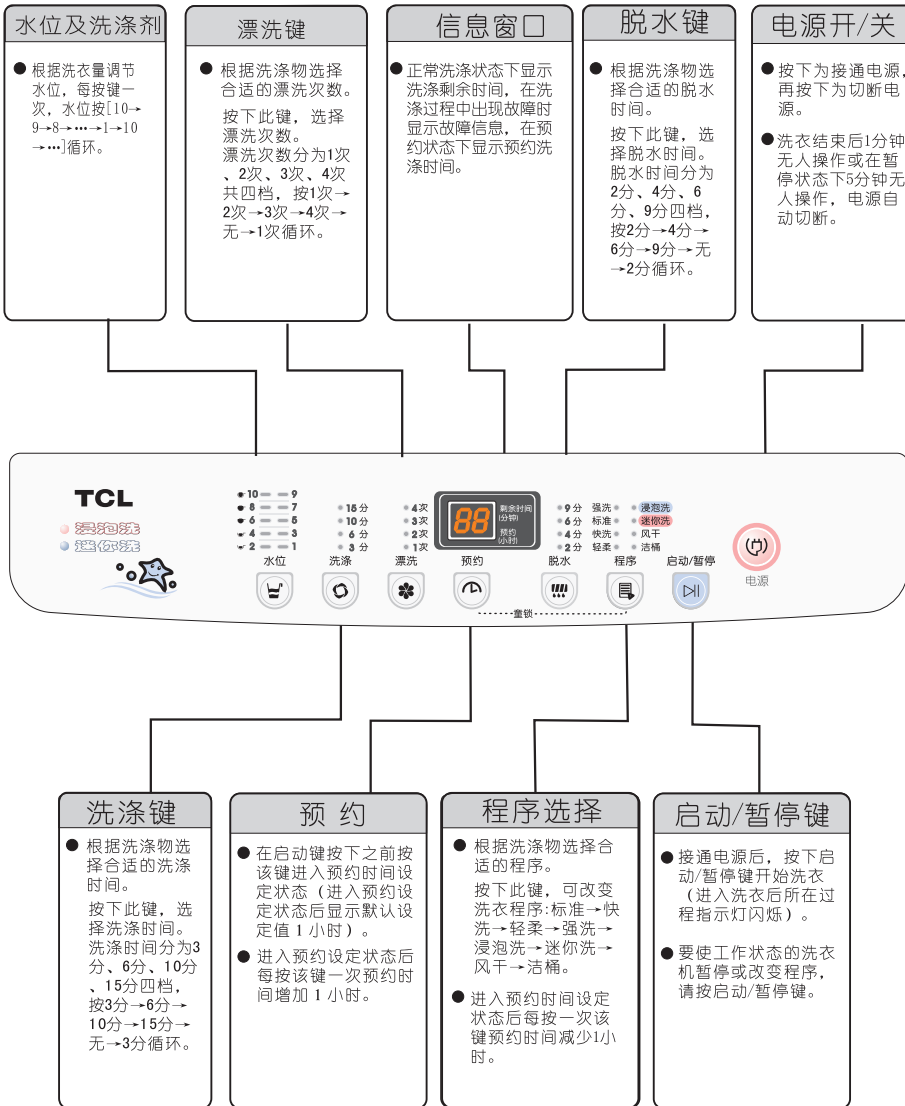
水位及洗涤剂

● 根据洗衣量调节水位，每按键一次，水位按[10→9→8→⋯→1→10→⋯]循环。

漂洗键

● 根据洗涤物选择合适的漂洗次数。

按下此键，选择漂洗次数。漂洗次数分为1次、2次、3次、4次共四档，按1次→2次→3次→4次→无→1次循环。

信息窗口

● 正常洗涤状态下显示洗涤剩余时间，在洗涤过程中出现故障时显示故障信息，在预约状态下显示预约洗涤时间。

脱水键

● 根据洗涤物选择合适的脱水时间。

按下此键，选择脱水时间。脱水时间分为2分、4分、6分、9分四档，按2分→4分→6分→9分→无→2分循环。

电源开/关

● 按下为接通电源，再按下为切断电源。

● 洗衣结束后1分钟无人操作或在暂停状态下5分钟无人操作，电源自动切断。

TCL
浸泡洗
迷你洗

10 9
8 7
6 5
4 3
2 1
水位

15分
10分
6分
3分
洗涤

4次
3次
2次
1次
漂洗

88
剩余时间(分钟)
预约(小时)
预约

9分
6分
4分
2分
脱水

强洗
标准
快洗
轻柔
浸泡洗
迷你洗
风干
洁桶
程序

启动/暂停

电源

童锁

洗涤键

● 根据洗涤物选择合适的洗涤时间。

按下此键，选择洗涤时间。洗涤时间分为3分、6分、10分、15分四档，按3分→6分→10分→15分→无→3分循环。

预 约

● 在启动键按下之前按该键进入预约时间设定状态（进入预约设定状态后显示默认设定值 1 小时）。

● 进入预约设定状态后每按该键一次预约时间增加 1 小时。

程序选择

● 根据洗涤物选择合适的程序。

按下此键，可改变洗衣程序:标准→快洗→轻柔→强洗→浸泡洗→迷你洗→风干→洁桶。

● 进入预约时间设定状态后每按一次该键预约时间减少1小时。

启动/暂停键

● 接通电源后，按下启动/暂停键开始洗衣（进入洗衣后所在过程指示灯闪烁）。

● 要使工作状态的洗衣机暂停或改变程序，请按启动/暂停键。